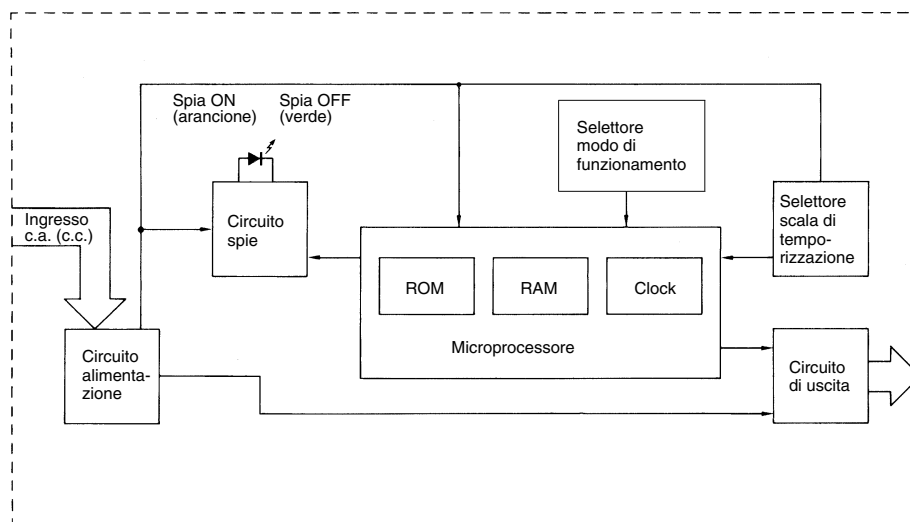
Spia ON (arancione)

Spia OFF (verde)

Selettore modo di funzionamento

Ingresso c.a. (c.c.)

Circuito spie

Selettore scala di temporizzazione

ROM

RAM

Clock

Microprocessore

Circuito alimentazione

Circuito di uscita